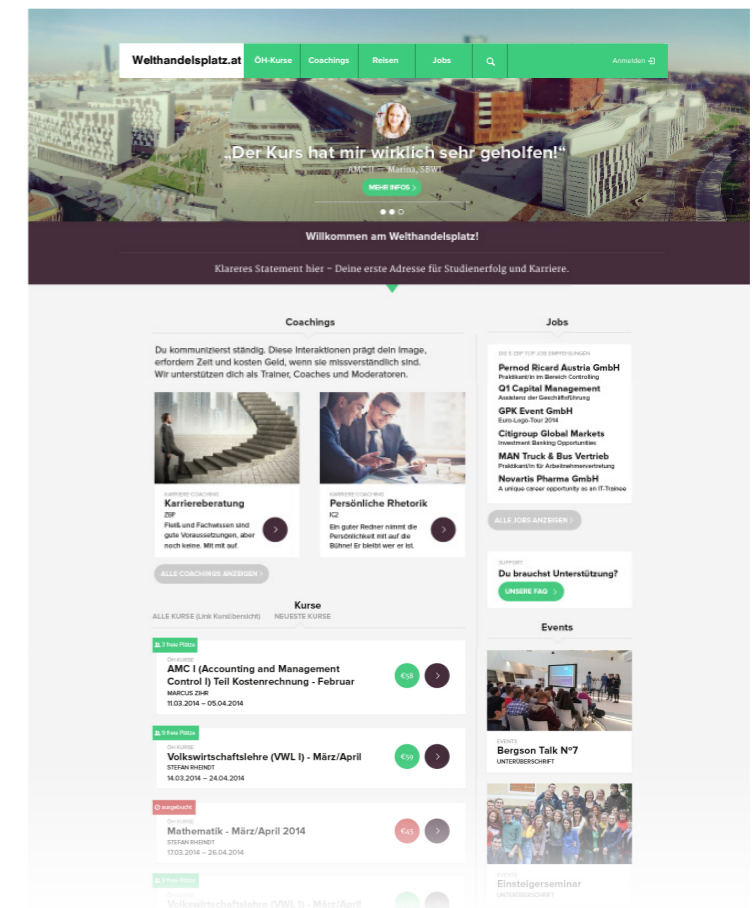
Welthandelsplatz.at ÖH-Kurse Coachings Reisen Jobs Anmelden

„Der Kurs hat mir wirklich sehr geholfen!"

AMC II — Marina, SBWL

MEHR INFOS

Willkommen am Welthandelsplatz!

Klareres Statement hier – Deine erste Adresse für Studienerfolg und Karriere.

Coachings

Du kommunizierst ständig. Diese Interaktionen prägt dein Image, erfordern Zeit und kosten Geld, wenn sie missverständlich sind. Wir unterstützen dich als Trainer, Coaches und Moderatoren.

KARRIERE COACHING
Karriereberatung
ZBP
Fleiß und Fachwissen sind gute Voraussetzungen, aber noch keine. Mit mit auf.

KARRIERE COACHING
Persönliche Rhetorik
ICZ
Ein guter Redner nimmt die Persönlichkeit mit auf die Bühne! Er bleibt wer er ist.

ALLE COACHINGS ANZEIGEN

Kurse

ALLE KURSE (Link Kursübersicht) NEUESTE KURSE

3 freie Plätze
ÖH KURSE
AMC I (Accounting and Management Control I) Teil Kostenrechnung - Februar
MARCUS ZIHR
11.03.2014 – 05.04.2014
€58

5 freie Plätze
ÖH KURSE
Volkswirtschaftslehre (VWL I) - März/April
STEFAN RHEINDT
14.03.2014 – 24.04.2014
€59

ausgebucht
ÖH KURSE
Mathematik - März/April 2014
STEFAN RHEINDT
17.03.2014 – 26.04.2014
€45

5 freie Plätze
Volkswirtschaftslehre (VWL I)

Jobs

DIE 5 ZBP TOP JOB EMPFEHLUNGEN
Pernod Ricard Austria GmbH
Praktikant/in im Bereich Controlling
Q1 Capital Management
Assistenz der Geschäftsführung
GPK Event GmbH
Euro-Logo-Tour 2014
Citigroup Global Markets
Investment Banking Opportunities
MAN Truck & Bus Vertrieb
Praktikant/in für Arbeitnehmervertretung
Novartis Pharma GmbH
A unique career opportunity as an IT-Trainee

ALLE JOBS ANZEIGEN

SUPPORT
Du brauchst Unterstützung?
UNSERE FAQ

Events

EVENTS
Bergson Talk N°7
UNTERÜBERSCHRIFT

EVENTS
Einsteigerseminar
UNTERÜBERSCHRIFT